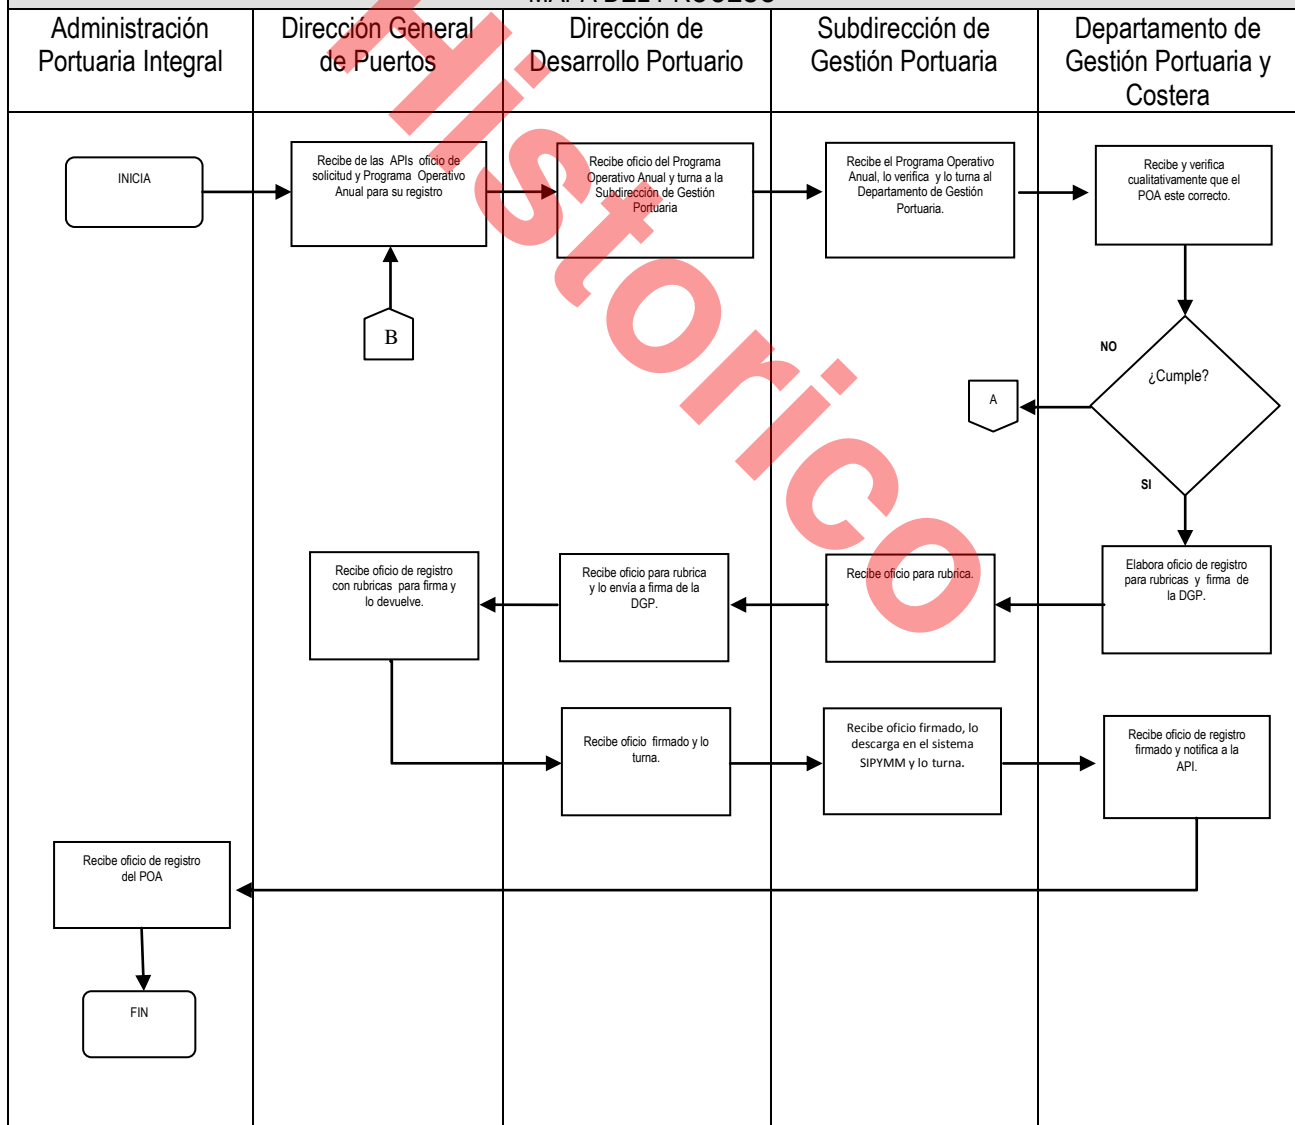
MAPA DEL PROCESO

| Administración Portuaria Integral | Dirección General de Puertos | Dirección de Desarrollo Portuario | Subdirección de Gestión Portuaria | Departamento de Gestión Portuaria y Costera |
|---|---|---|---|---|

INICIA

Recibe de las APIs oficio de solicitud y Programa Operativo Anual para su registro

B

Recibe oficio del Programa Operativo Anual y turna a la Subdirección de Gestión Portuaria

Recibe el Programa Operativo Anual, lo verifica y lo turna al Departamento de Gestión Portuaria.

Recibe y verifica cualitativamente que el POA este correcto.

NO

¿Cumple?

A

SI

Elabora oficio de registro para rubricas y firma de la DGP.

Recibe oficio para rubrica.

Recibe oficio para rubrica y lo envía a firma de la DGP.

Recibe oficio de registro con rubricas para firma y lo devuelve.

Recibe oficio firmado y lo turna.

Recibe oficio firmado, lo descarga en el sistema SIPYMM y lo turna.

Recibe oficio de registro firmado y notifica a la API.

Recibe oficio de registro del POA

FIN

Histórico